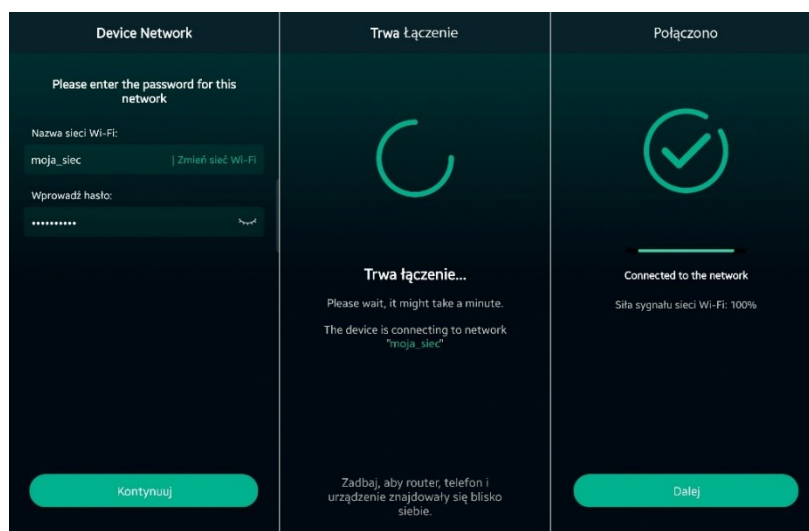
Device Network

Please enter the password for this network

Nazwa sieci Wi-Fi:

moja_siec | Zmień sieć Wi-Fi

Wprowadź hasło:

••••••••••

Kontynuuj

Trwa Łączenie

Trwa łączenie...

Please wait, it might take a minute.

The device is connecting to network "moja_siec"

Zadbaj, aby router, telefon i urządzenie znajdowały się blisko siebie.

Połączono

Connected to the network

Siła sygnału sieci Wi-Fi: 100%

Dalej